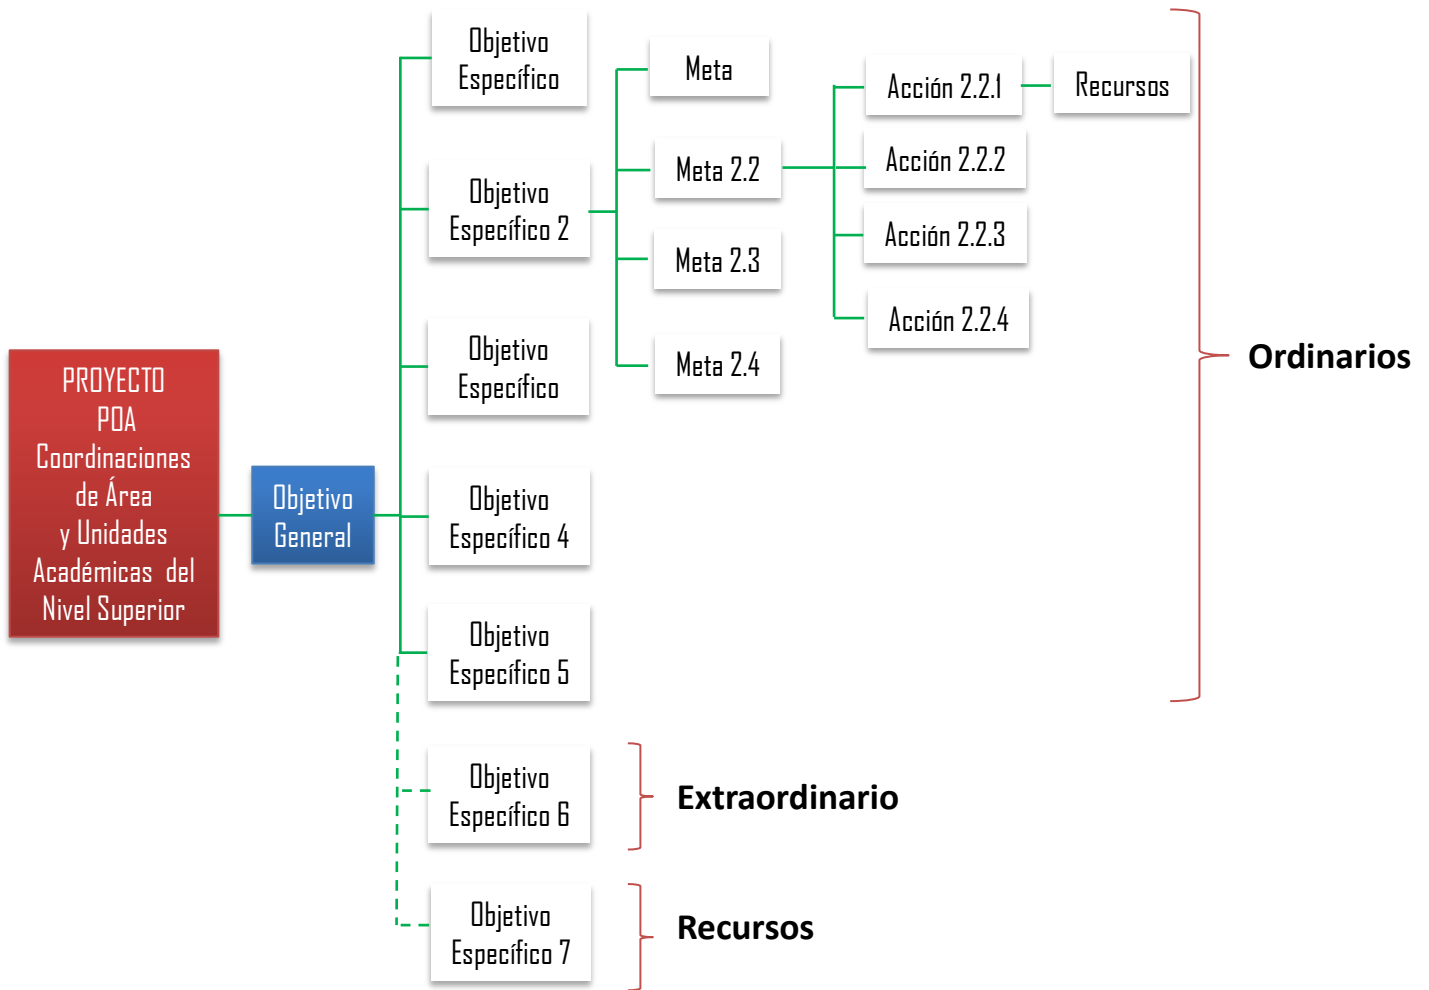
PROYECTO
POA
Coordinaciones de Área y Unidades Académicas del Nivel Superior

Objetivo General

Objetivo Específico

Objetivo Específico 2

Objetivo Específico

Objetivo Específico 4

Objetivo Específico 5

Objetivo Específico 6

Objetivo Específico 7

Meta

Meta 2.2

Meta 2.3

Meta 2.4

Acción 2.2.1

Acción 2.2.2

Acción 2.2.3

Acción 2.2.4

Recursos

Ordinarios

Extraordinario

Recursos